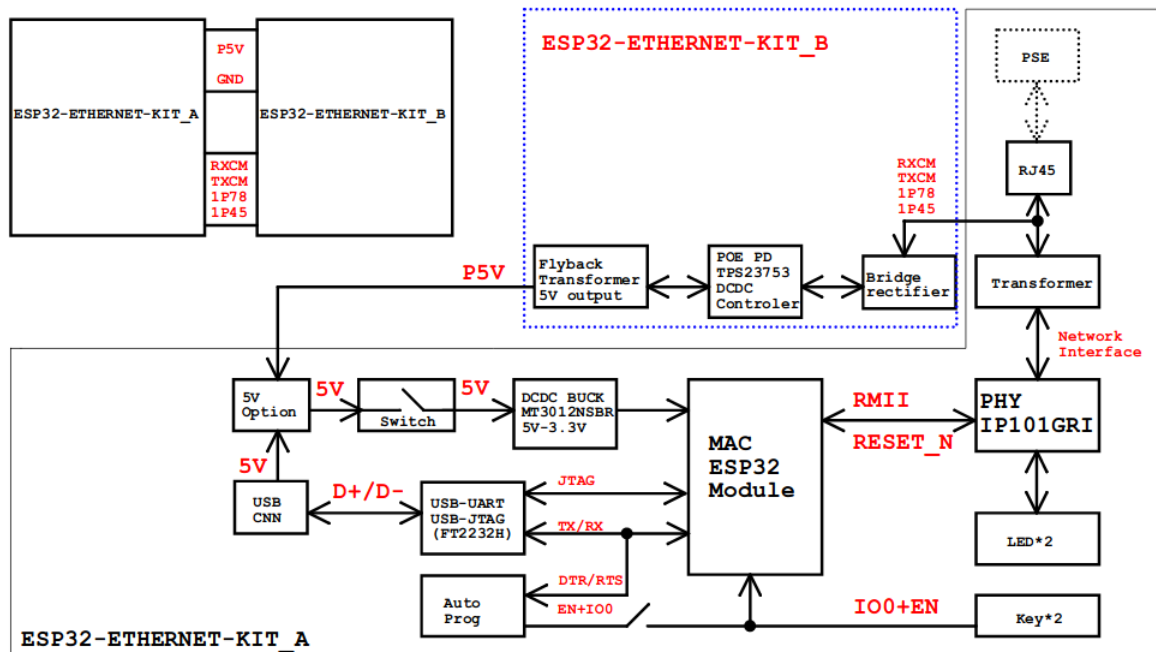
ESP32-ETHERNET-KIT_A

P5V

GND

ESP32-ETHERNET-KIT_B

RXCM
TXCM
1P78
1P45

ESP32-ETHERNET-KIT_B

PSE

RJ45

RXCM
TXCM
1P78
1P45

P5V

Flyback Transformer 5V output

POE PD TPS23753 DCDC Controler

Bridge rectifier

Transformer

Network Interface

5V Option

5V

Switch

5V

DCDC BUCK MT3012NSBR 5V-3.3V

MAC ESP32 Module

RMII

RESET_N

PHY IP101GRI

5V

USB CNN

D+/D-

USB-UART USB-JTAG (FT2232H)

JTAG

TX/RX

LED*2

DTR/RTS

Auto Prog

EN+IO0

IO0+EN

Key*2

ESP32-ETHERNET-KIT_A